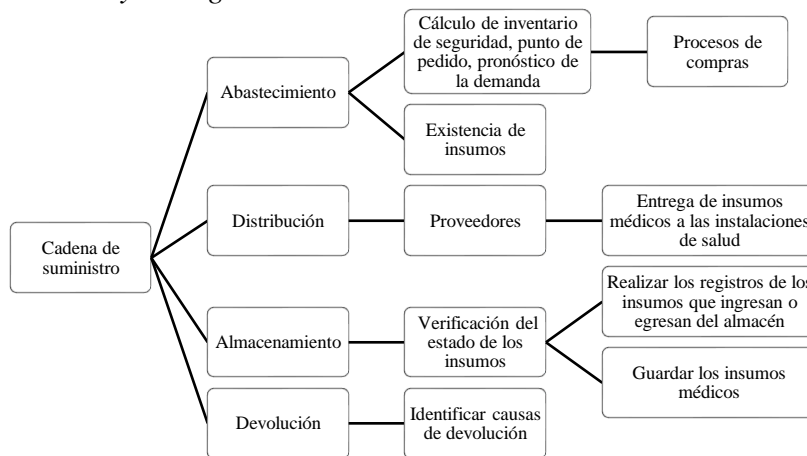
Cadena de suministro

Abastecimiento

Cálculo de inventario de seguridad, punto de pedido, pronóstico de la demanda

Procesos de compras

Existencia de insumos

Distribución

Proveedores

Entrega de insumos médicos a las instalaciones de salud

Almacenamiento

Verificación del estado de los insumos

Realizar los registros de los insumos que ingresan o egresan del almacén

Guardar los insumos médicos

Devolución

Identificar causas de devolución